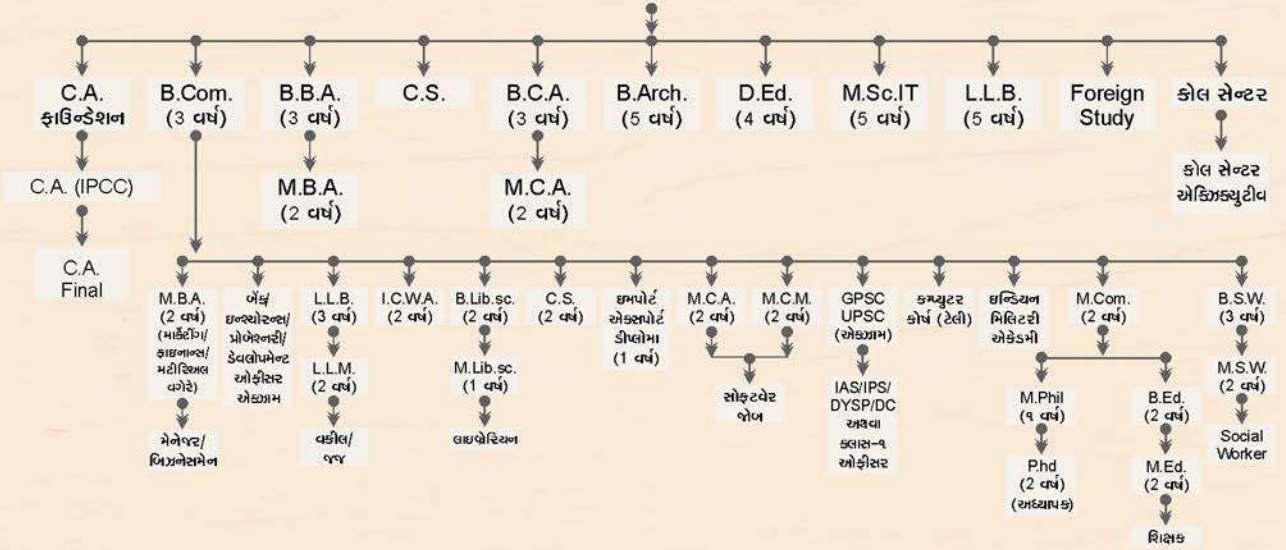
C.A. ફાઉન્ડેશન

C.A. (IPCC)

C.A. Final

B.Com. (3 વર્ષ)

B.B.A. (3 વર્ષ)

M.B.A. (2 વર્ષ)

C.S.

B.C.A. (3 વર્ષ)

M.C.A. (2 વર્ષ)

B.Arch. (5 વર્ષ)

D.Ed. (4 વર્ષ)

M.Sc.IT (5 વર્ષ)

L.L.B. (5 વર્ષ)

Foreign Study

કોલ સેન્ટર

કોલ સેન્ટર એક્ઝિક્યુટીવ

M.B.A. (2 વર્ષ) (માર્કેટિંગ/ ફાઇનાન્સ/ મટીરિયલ વગેરે)

મેનેજર/ બિઝનેસમેન

બેંક/ ઇન્સ્યોરન્સ/ પ્રોબેશનરી/ ડેવલોપમેન્ટ ઓફિસર એક્ઝામ

L.L.B. (3 વર્ષ)

L.L.M. (2 વર્ષ)

વકીલ/ જજ

I.C.W.A. (2 વર્ષ)

B.Lib.sc. (2 વર્ષ)

M.Lib.sc. (1 વર્ષ)

લાઇબ્રેરિયન

C.S. (2 વર્ષ)

ઇમપોર્ટ એક્સપોર્ટ ડીપ્લોમા (1 વર્ષ)

M.C.A. (2 વર્ષ)

M.C.M. (2 વર્ષ)

સોફ્ટવેર જોબ

GPSC UPSC (એક્ઝામ)

IAS/IPS/ DYSP/DC અથવા ક્લાસ-૧ ઓફિસર

કમ્પ્યુટર કોર્ષ (ટેલી)

ઇન્ડિયન મિલિટરી એકેડમી

M.Com. (2 વર્ષ)

M.Phil (૧ વર્ષ)

P.hd (2 વર્ષ) (અધ્યાપક)

B.Ed. (2 વર્ષ)

M.Ed. (2 વર્ષ)

શિક્ષક

B.S.W. (3 વર્ષ)

M.S.W. (2 વર્ષ)

Social Worker